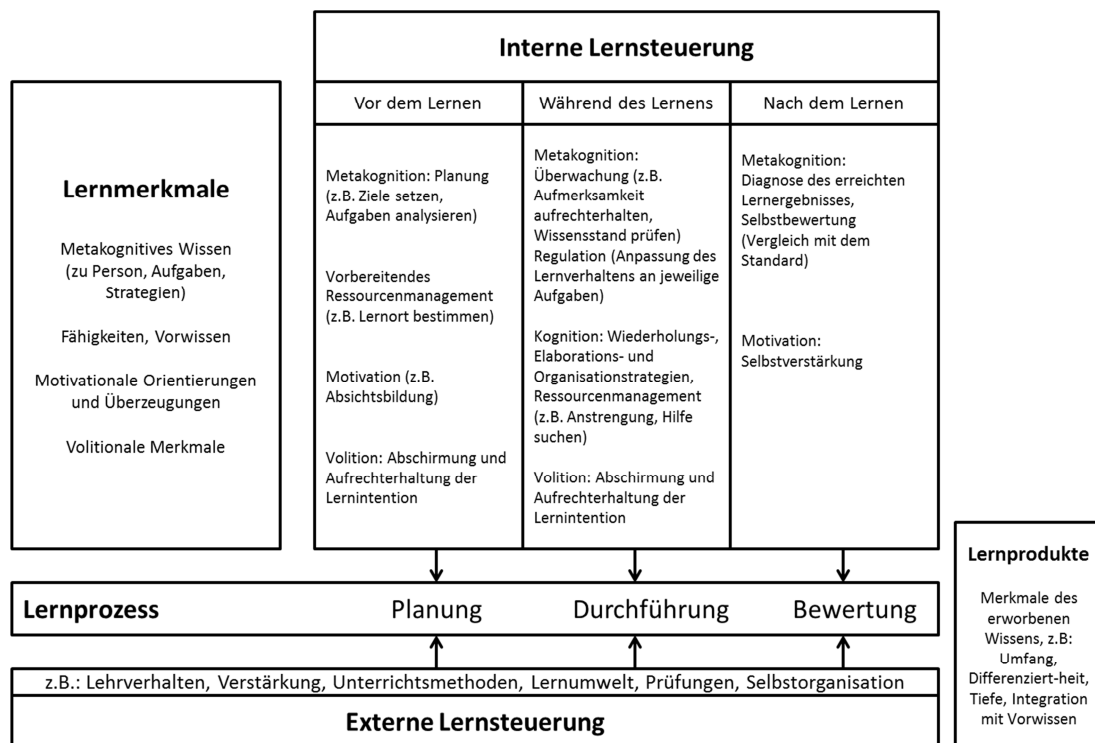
Interne Lernsteuerung

| Vor dem Lernen | Während des Lernens | Nach dem Lernen |
|---|---|---|
| Metakognition: Planung (z.B. Ziele setzen, Aufgaben analysieren)<br><br>Vorbereitendes Ressourcenmanagement (z.B. Lernort bestimmen)<br><br>Motivation (z.B. Absichtsbildung)<br><br>Volition: Abschirmung und Aufrechterhaltung der Lernintention | Metakognition: Überwachung (z.B. Aufmerksamkeit aufrechterhalten, Wissensstand prüfen) Regulation (Anpassung des Lernverhaltens an jeweilige Aufgaben)<br><br>Kognition: Wiederholungs-, Elaborations- und Organisationstrategien, Ressourcenmanagement (z.B. Anstrengung, Hilfe suchen)<br><br>Volition: Abschirmung und Aufrechterhaltung der Lernintention | Metakognition: Diagnose des erreichten Lernergebnisses, Selbstbewertung (Vergleich mit dem Standard)<br><br>Motivation: Selbstverstärkung |

Lernmerkmale

Metakognitives Wissen (zu Person, Aufgaben, Strategien)

Fähigkeiten, Vorwissen

Motivationale Orientierungen und Überzeugungen

Volitionale Merkmale

Lernprozess Planung Durchführung Bewertung

z.B.: Lehrverhalten, Verstärkung, Unterrichtsmethoden, Lernumwelt, Prüfungen, Selbstorganisation

Externe Lernsteuerung

Lernprodukte

Merkmale des erworbenen Wissens, z.B: Umfang, Differenziert-heit, Tiefe, Integration mit Vorwissen